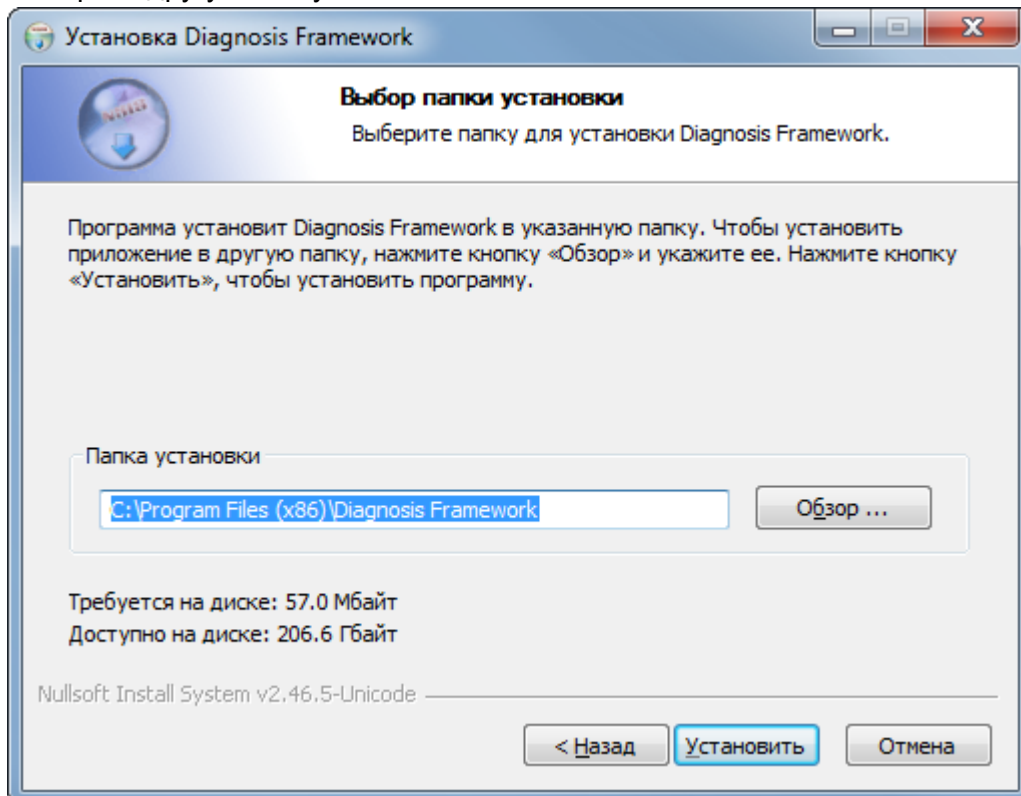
Установка Diagnosis Framework

Выбор папки установки

Выберите папку для установки Diagnosis Framework.

Программа установит Diagnosis Framework в указанную папку. Чтобы установить приложение в другую папку, нажмите кнопку «Обзор» и укажите ее. Нажмите кнопку «Установить», чтобы установить программу.

Папка установки

C:\Program Files (x86)\Diagnosis Framework

Обзор ...

Требуется на диске: 57.0 Мбайт
Доступно на диске: 206.6 Гбайт

Nullsoft Install System v2.46.5-Unicode

< Назад

Установить

Отмена